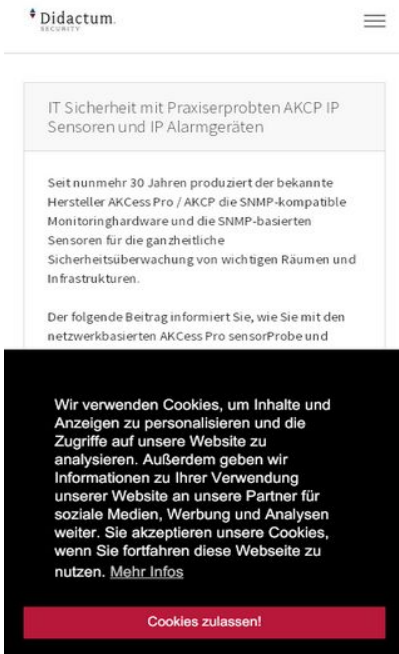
Didactum
SECURITY

IT Sicherheit mit Praxiserprobten AKCP IP Sensoren und IP Alarmgeräten

Seit nunmehr 30 Jahren produziert der bekannte Hersteller AKCess Pro / AKCP die SNMP-kompatible Monitoringhardware und die SNMP-basierten Sensoren für die ganzheitliche Sicherheitsüberwachung von wichtigen Räumen und Infrastrukturen.

Der folgende Beitrag informiert Sie, wie Sie mit den netzwerkbasierten AKCess Pro sensorProbe und

Wir verwenden Cookies, um Inhalte und Anzeigen zu personalisieren und die Zugriffe auf unsere Website zu analysieren. Außerdem geben wir Informationen zu Ihrer Verwendung unserer Website an unsere Partner für soziale Medien, Werbung und Analysen weiter. Sie akzeptieren unsere Cookies, wenn Sie fortfahren diese Webseite zu nutzen. Mehr Infos

Cookies zulassen!